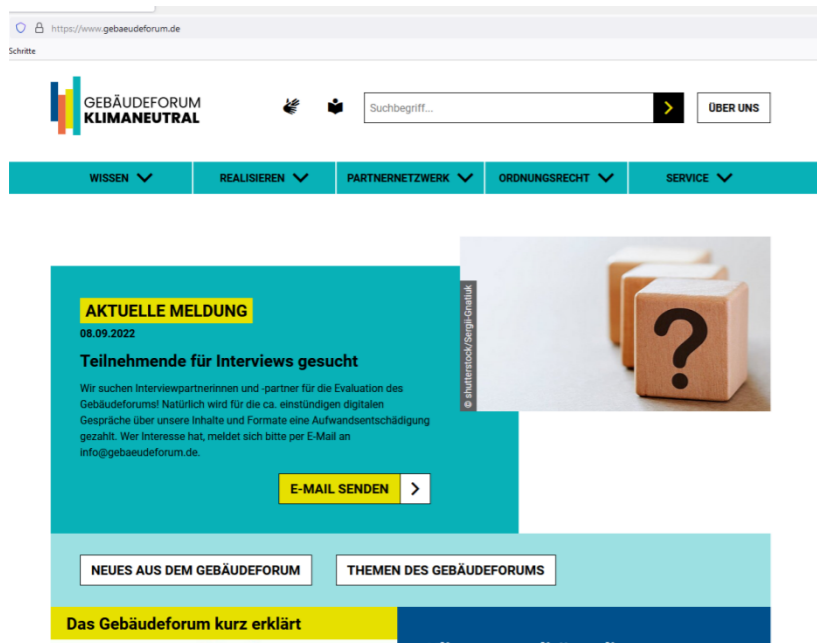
https://www.gebaeudeforum.de

Schritte

GEBÄUDEFORUM KLIMANEUTRAL

Suchbegriff...

ÜBER UNS

WISSEN REALISIEREN PARTNERNETZWERK ORDNUNGSRECHT SERVICE

AKTUELLE MELDUNG

08.09.2022

Teilnehmende für Interviews gesucht

Wir suchen Interviewpartnerinnen und -partner für die Evaluation des Gebäudeforums! Natürlich wird für die ca. einstündigen digitalen Gespräche über unsere Inhalte und Formate eine Aufwandsentschädigung gezahlt. Wer Interesse hat, meldet sich bitte per E-Mail an info@gebaeudeforum.de.

E-MAIL SENDEN

© shutterstock/Sergii-Gnatiuk

NEUES AUS DEM GEBÄUDEFORUM

THEMEN DES GEBÄUDEFORUMS

Das Gebäudeforum kurz erklärt